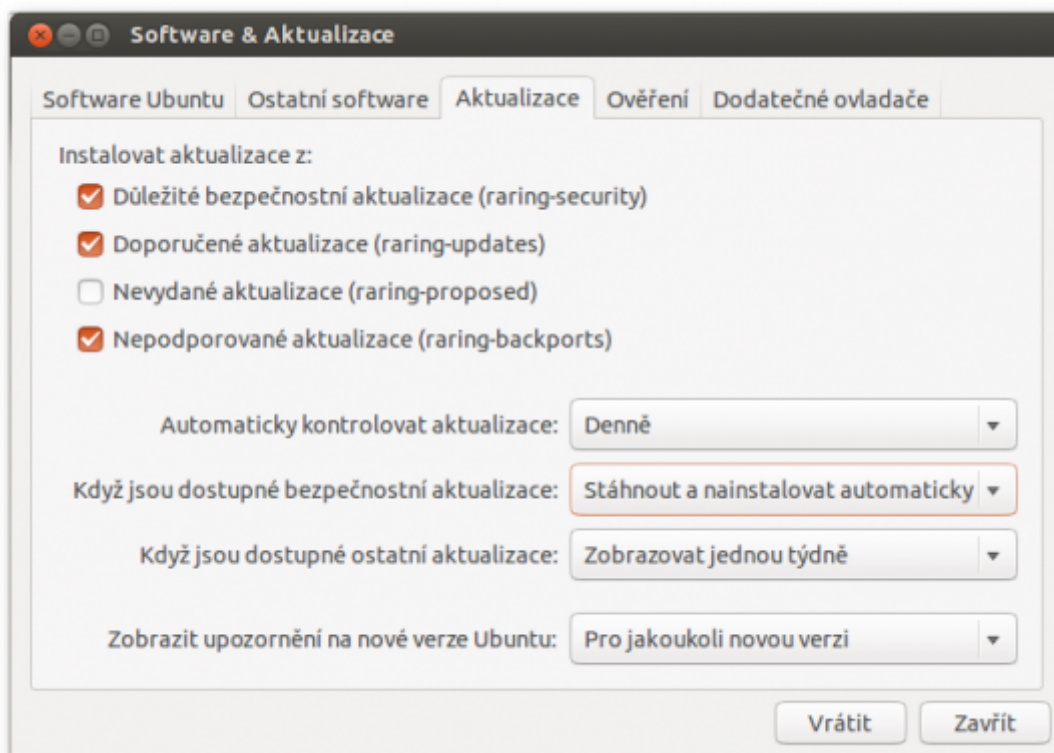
Software & Aktualizace

Software Ubuntu | Ostatní software | Aktualizace | Ověření | Dodatečné ovladače

Instalovat aktualizace z:

Důležité bezpečnostní aktualizace (raring-security)

Doporučené aktualizace (raring-updates)

Nevydané aktualizace (raring-proposed)

Nepodporované aktualizace (raring-backports)

Automaticky kontrolovat aktualizace: Denně

Když jsou dostupné bezpečnostní aktualizace: Stáhnout a nainstalovat automaticky

Když jsou dostupné ostatní aktualizace: Zobrazovat jednou týdně

Zobrazit upozornění na nové verze Ubuntu: Pro jakoukoli novou verzi

Vrátit Zavřít